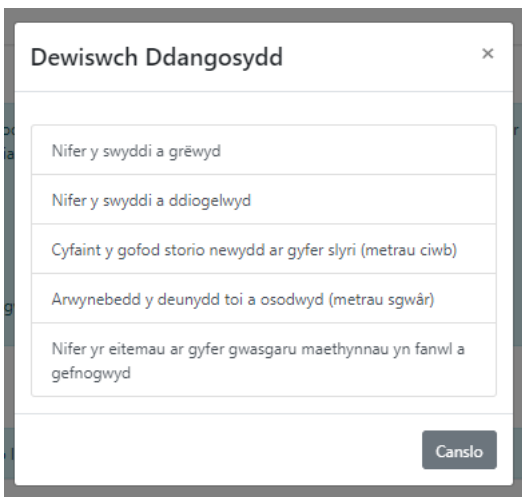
Dewiswch Ddangosydd

×

Nifer y swyddi a grëwyd

Nifer y swyddi a ddiogelwyd

Cyfaint y gofod storio newydd ar gyfer slyri (metrau ciwb)

Arwynebedd y deunydd toi a osodwyd (metrau sgwâr)

Nifer yr eitemau ar gyfer gwasgaru maethynnau yn fanwl a gefnogwyd

Canslo